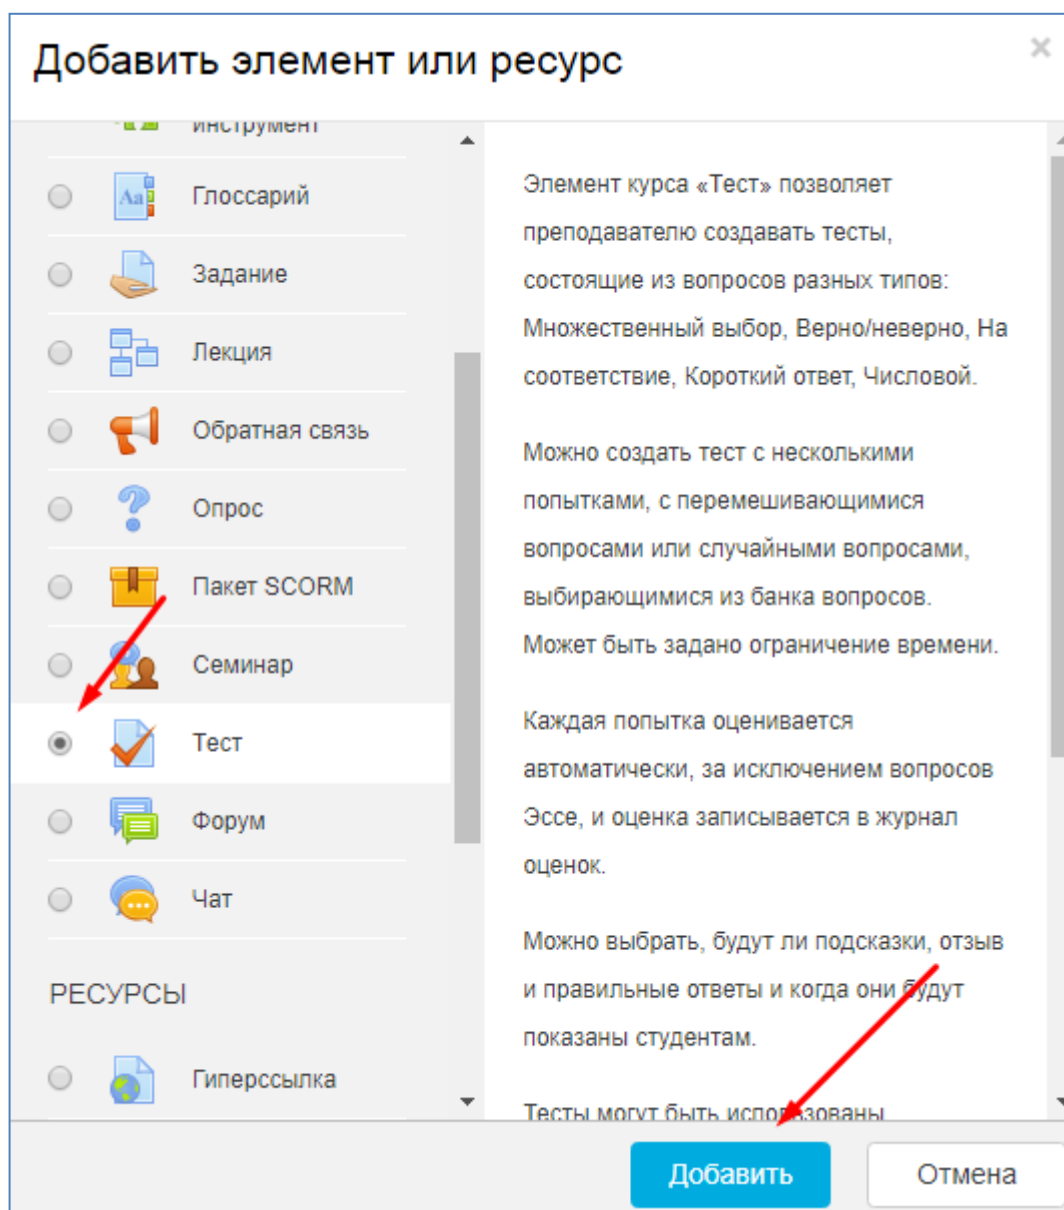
Добавить элемент или ресурс

×

инструмент

Глоссарий

Задание

Лекция

Обратная связь

Опрос

Пакет SCORM

Семинар

Тест

Форум

Чат

РЕСУРСЫ

Гиперссылка

Элемент курса «Тест» позволяет преподавателю создавать тесты, состоящие из вопросов разных типов: Множественный выбор, Верно/неверно, На соответствие, Короткий ответ, Числовой.

Можно создать тест с несколькими попытками, с перемешивающимися вопросами или случайными вопросами, выбирающимися из банка вопросов. Может быть задано ограничение времени.

Каждая попытка оценивается автоматически, за исключением вопросов Эссе, и оценка записывается в журнал оценок.

Можно выбрать, будут ли подсказки, отзыв и правильные ответы и когда они будут показаны студентам.

Тесты могут быть использованы

Добавить

Отмена